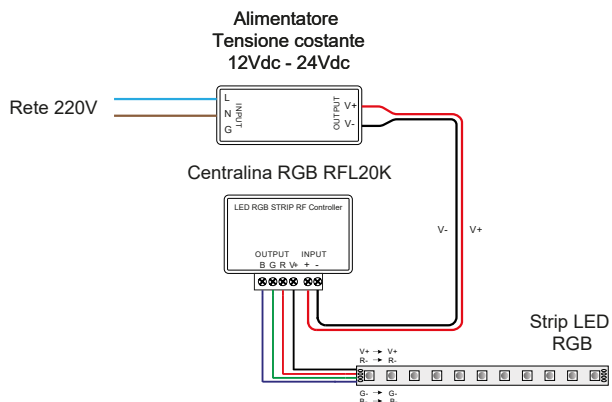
Alimentatore
Tensione costante
12Vdc - 24Vdc

Rete 220V

L
N
G
INPUT

OUTPUT
V+
V-

Centralina RGB RFL20K

LED RGB STRIP RF Controller

OUTPUT
B G R V+

INPUT
+ -

V-
V+

Strip LED
RGB

V+ → V+
R- → R-

G- → G-
B- → B-